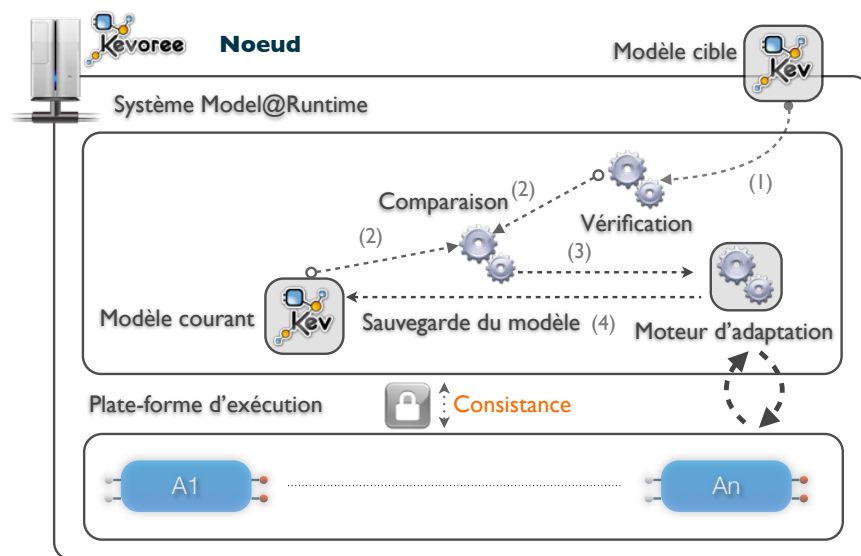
Kevoree Noeud

Modèle cible

Kev

Système Model@Runtime

(1)

Comparaison (2)

Vérification

(2)

(3)

Modèle courant

Kev

Sauvegarde du modèle (4)

Moteur d'adaptation

Plate-forme d'exécution

Consistance

A1

An